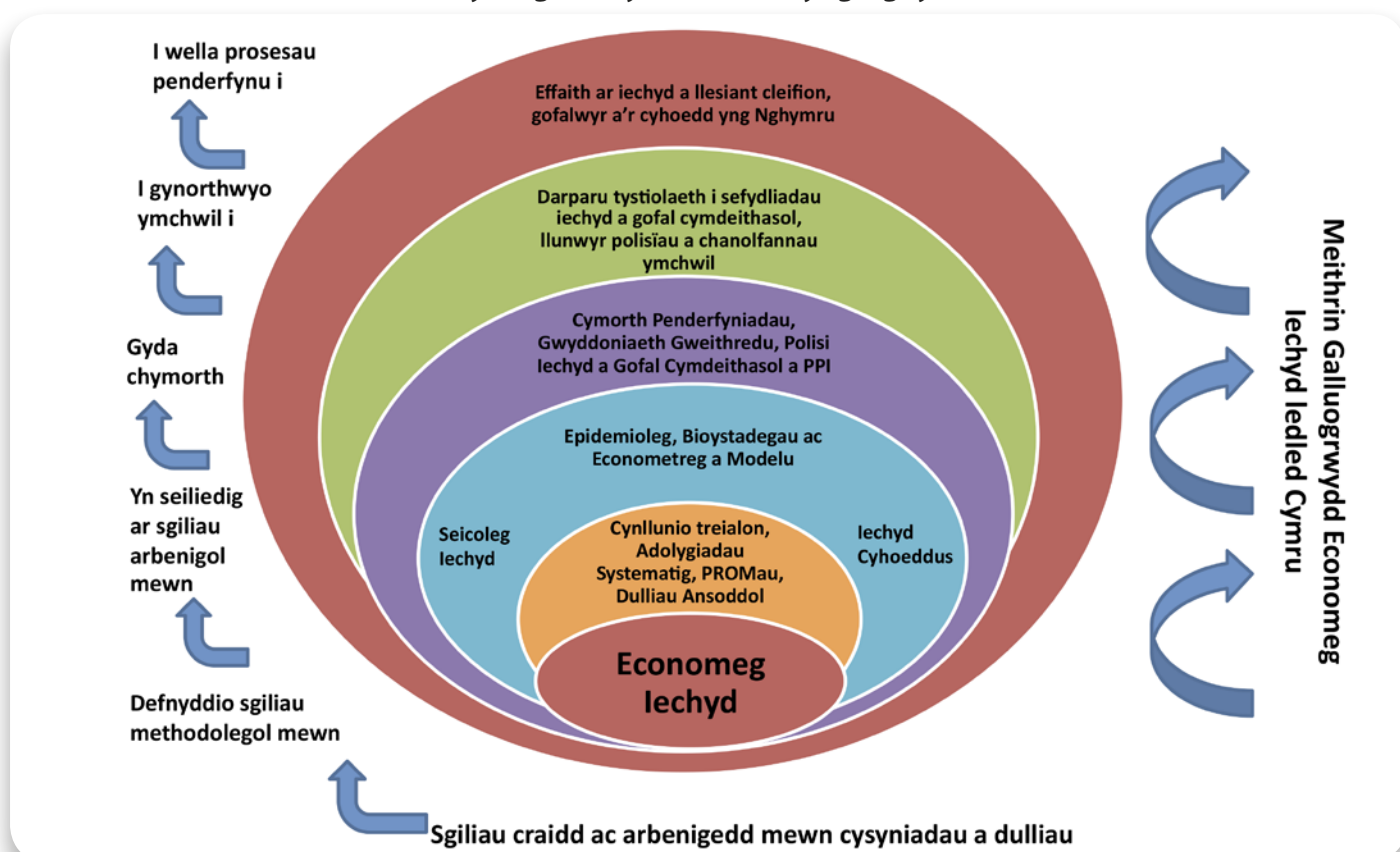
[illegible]

I wella prosesau penderfynu i

I gynorthwyo ymchwil i

Gyda chymorth

Yn seiliedig ar sgiliau arbenigol mewn

Defnyddio sgiliau methodolegol mewn

Effaith ar iechyd a llesiant cleifion, gofalwyr a'r cyhoedd yng Nghymru

Darparu tystiolaeth i sefydliadau iechyd a gofal cymdeithasol, llunwyr polisïau a chanolfannau ymchwil

Cymorth Penderfyniadau, Gwyddoniaeth Gweithredu, Polisi Iechyd a Gofal Cymdeithasol a PPI

Epidemioleg, Bioystadegau ac Econometreg a Modelu

Seicoleg Iechyd

Iechyd Cyhoeddus

Cynllunio treialon, Adolygiadau Systematig, PROMau, Dulliau Ansoddol

Economeg Iechyd

Meithrin Galluogrwydd Economeg Iechyd Iedled Cymru

Sgiliau craidd ac arbenigedd mewn cysyniadau a dulliau